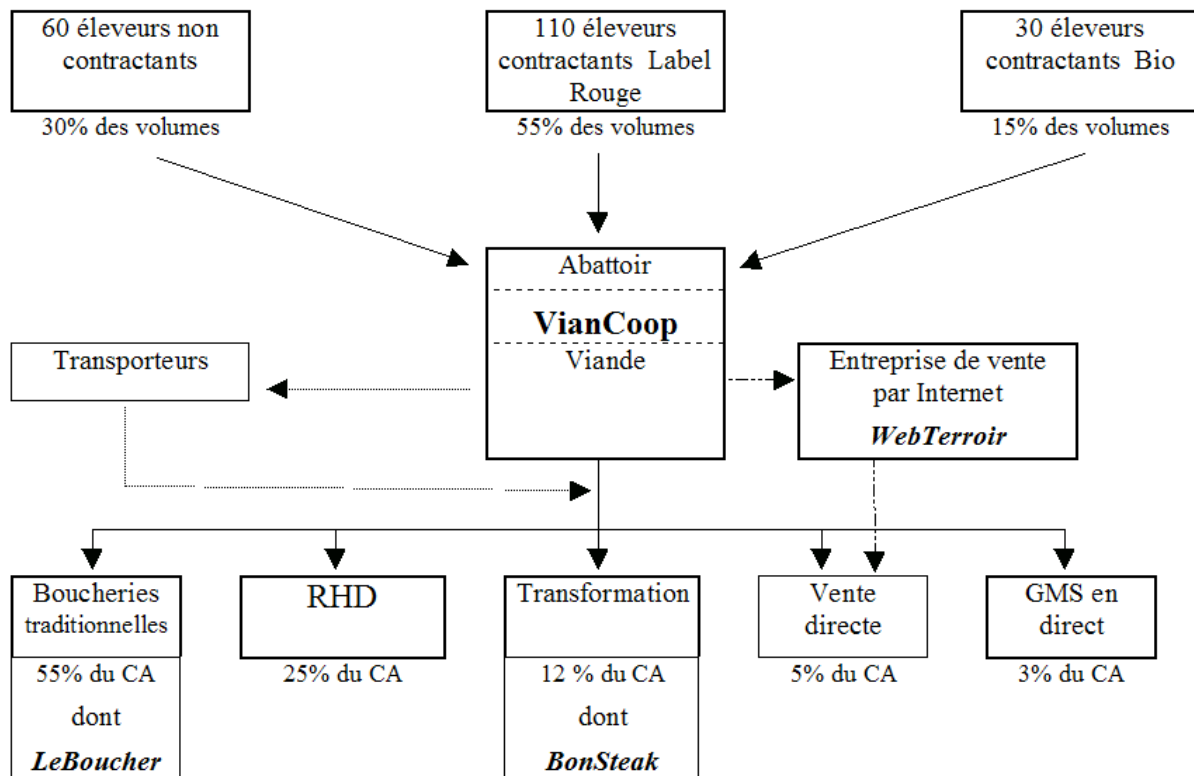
60 éleveurs non contractants
30% des volumes

110 éleveurs contractants Label Rouge
55% des volumes

30 éleveurs contractants Bio
15% des volumes

Abattoir
**VianCoop**
Viande

Transporteurs

Entreprise de vente par Internet
***WebTerroir***

Boucheries traditionnelles
55% du CA
dont
***LeBoucher***

RHD
25% du CA

Transformation
12 % du CA
dont
***BonSteak***

Vente directe
5% du CA

GMS en direct
3% du CA